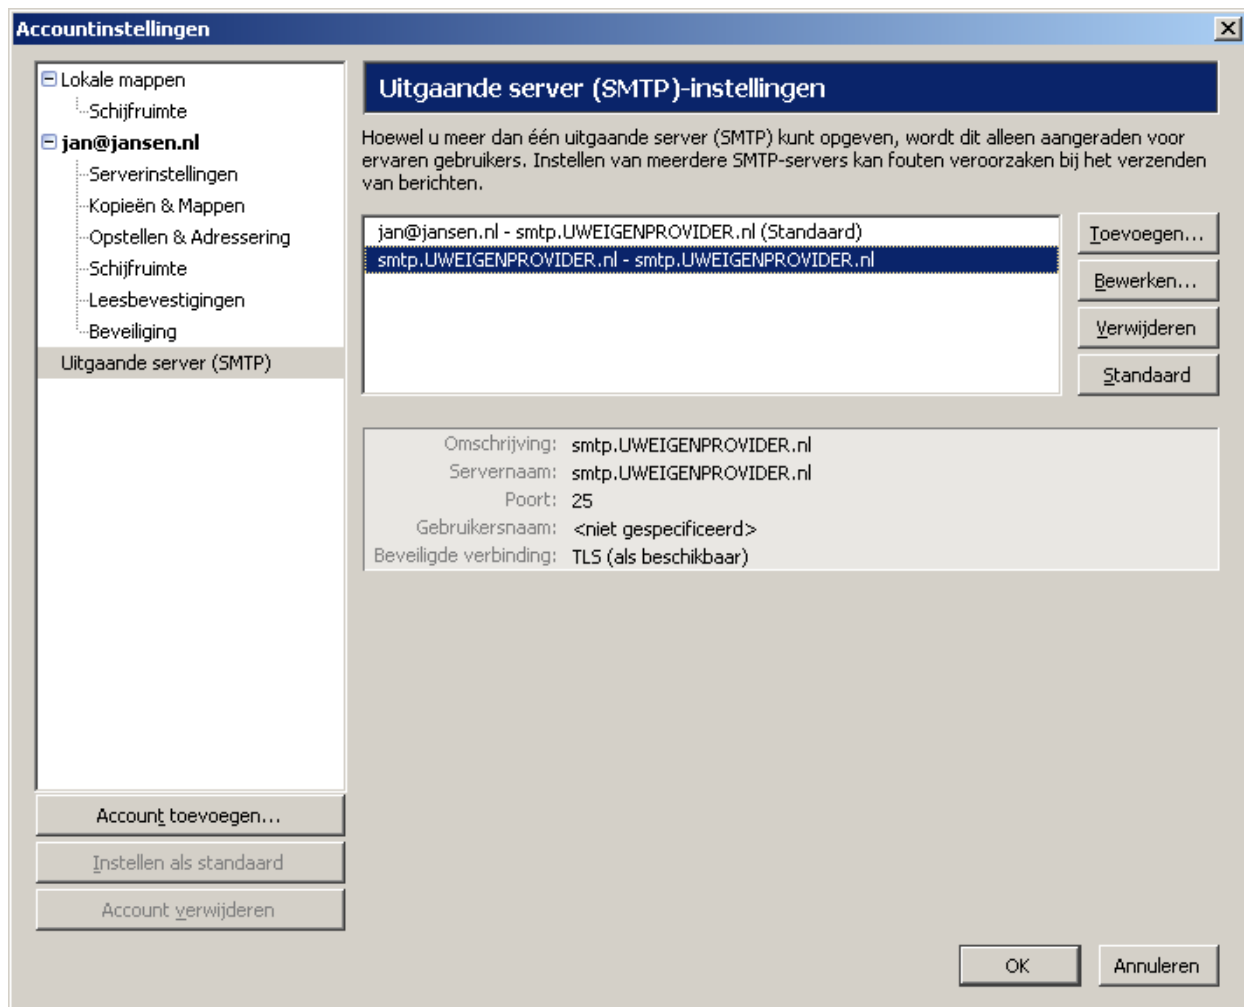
Accountinstellingen

Lokale mappen
Schijfruimte
jan@jansen.nl
Serverinstellingen
Kopieën & Mappen
Opstellen & Adressering
Schijfruimte
Leesbevestigingen
Beveiliging
Uitgaande server (SMTP)

Account toevoegen...
Instellen als standaard
Account verwijderen

Uitgaande server (SMTP)-instellingen

Hoewel u meer dan één uitgaande server (SMTP) kunt opgeven, wordt dit alleen aangeraden voor ervaren gebruikers. Instellen van meerdere SMTP-servers kan fouten veroorzaken bij het verzenden van berichten.

jan@jansen.nl - smtp.UWEIGENPROVIDER.nl (Standaard)
smtp.UWEIGENPROVIDER.nl - smtp.UWEIGENPROVIDER.nl

Toevoegen...
Bewerken...
Verwijderen
Standaard

Omschrijving: smtp.UWEIGENPROVIDER.nl
Servernaam: smtp.UWEIGENPROVIDER.nl
Poort: 25
Gebruikersnaam: <niet gespecificeerd>
Beveiligde verbinding: TLS (als beschikbaar)

OK
Annuleren